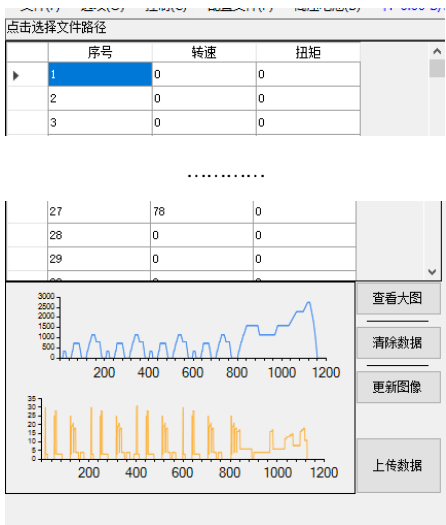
点击选择文件路径

| | 序号 | 转速 | 扭矩 |
|---|---|---|---|
| ▶ | 1 | 0 | 0 |
| | 2 | 0 | 0 |
| | 3 | 0 | 0 |

…………

| | 序号 | 转速 | 扭矩 |
|---|---|---|---|
| | 27 | 78 | 0 |
| | 28 | 0 | 0 |
| | 29 | 0 | 0 |

3000
2500
2000
1500
1000
500
0
200 400 600 800 1000 1200

35
30
25
20
15
10
5
0
200 400 600 800 1000 1200

查看大图
清除数据
更新图像
上传数据